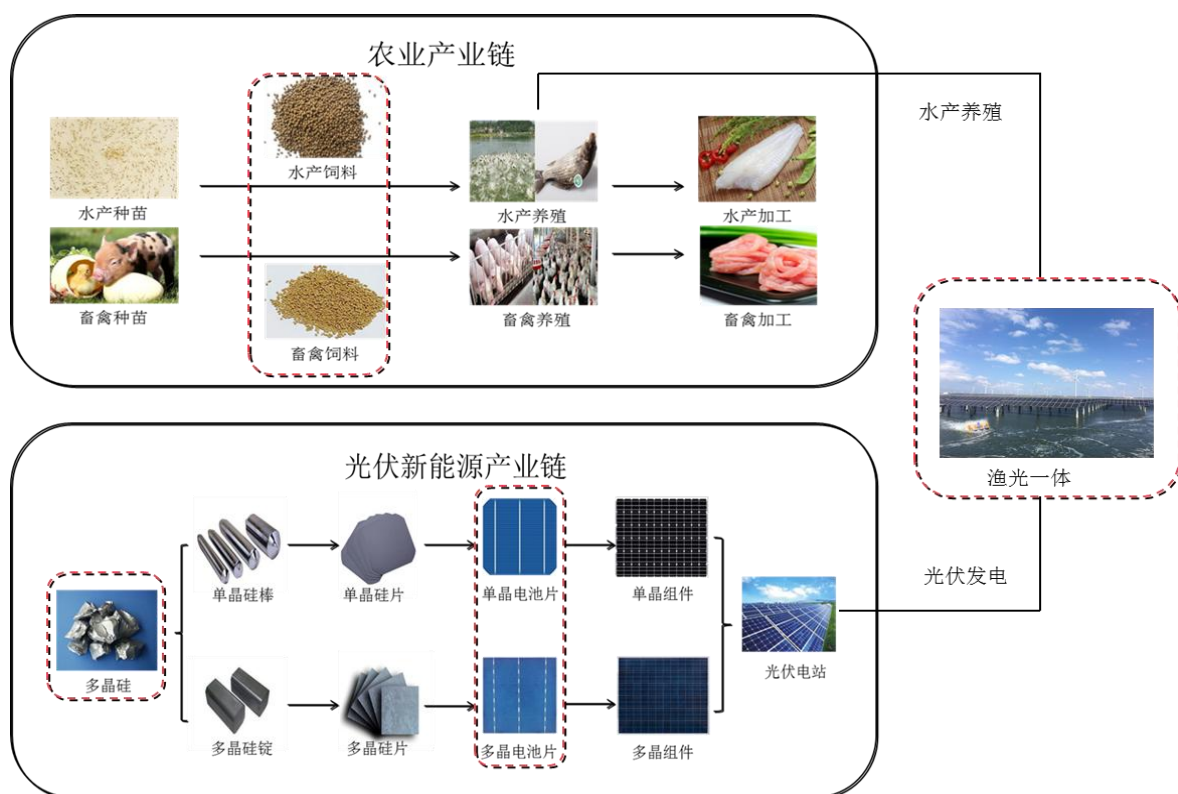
农业产业链

水产种苗

水产饲料

水产养殖

水产加工

畜禽种苗

畜禽饲料

畜禽养殖

畜禽加工

水产养殖

渔光一体

光伏发电

光伏新能源产业链

多晶硅

单晶硅棒

单晶硅片

单晶电池片

单晶组件

多晶硅锭

多晶硅片

多晶电池片

多晶组件

光伏电站